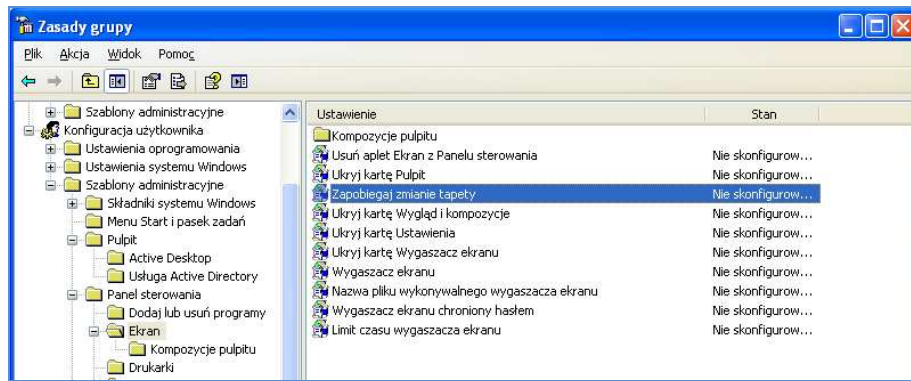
Zasady grupy

Plik Akcja Widok Pomoc

Szablony administracyjne
Konfiguracja użytkownika
Ustawienia oprogramowania
Ustawienia systemu Windows
Szablony administracyjne
Składniki systemu Windows
Menu Start i pasek zadań
Pulpit
Active Desktop
Usługa Active Directory
Panel sterowania
Dodaj lub usuń programy
Ekran
Kompozycje pulpitu
Drukarki

| Ustawienie | Stan |
|---|---|
| Kompozycje pulpitu | |
| Usuń aplet Ekran z Panelu sterowania | Nie skonfigurow... |
| Ukryj kartę Pulpit | Nie skonfigurow... |
| Zapobiegaj zmianie tapety | Nie skonfigurow... |
| Ukryj kartę Wygląd i kompozycje | Nie skonfigurow... |
| Ukryj kartę Ustawienia | Nie skonfigurow... |
| Ukryj kartę Wygaszacz ekranu | Nie skonfigurow... |
| Wygaszacz ekranu | Nie skonfigurow... |
| Nazwa pliku wykonywalnego wygaszacza ekranu | Nie skonfigurow... |
| Wygaszacz ekranu chroniony hasłem | Nie skonfigurow... |
| Limit czasu wygaszacza ekranu | Nie skonfigurow... |